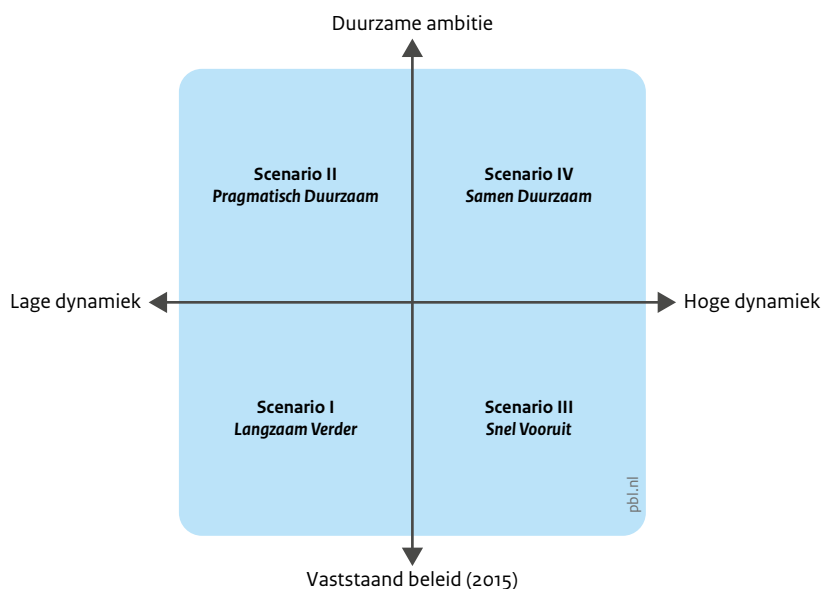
Duurzame ambitie

Scenario II
*Pragmatisch Duurzaam*

Scenario IV
*Samen Duurzaam*

Lage dynamiek

Hoge dynamiek

Scenario I
*Langzaam Verder*

Scenario III
*Snel Vooruit*

pbl.nl

Vaststaand beleid (2015)